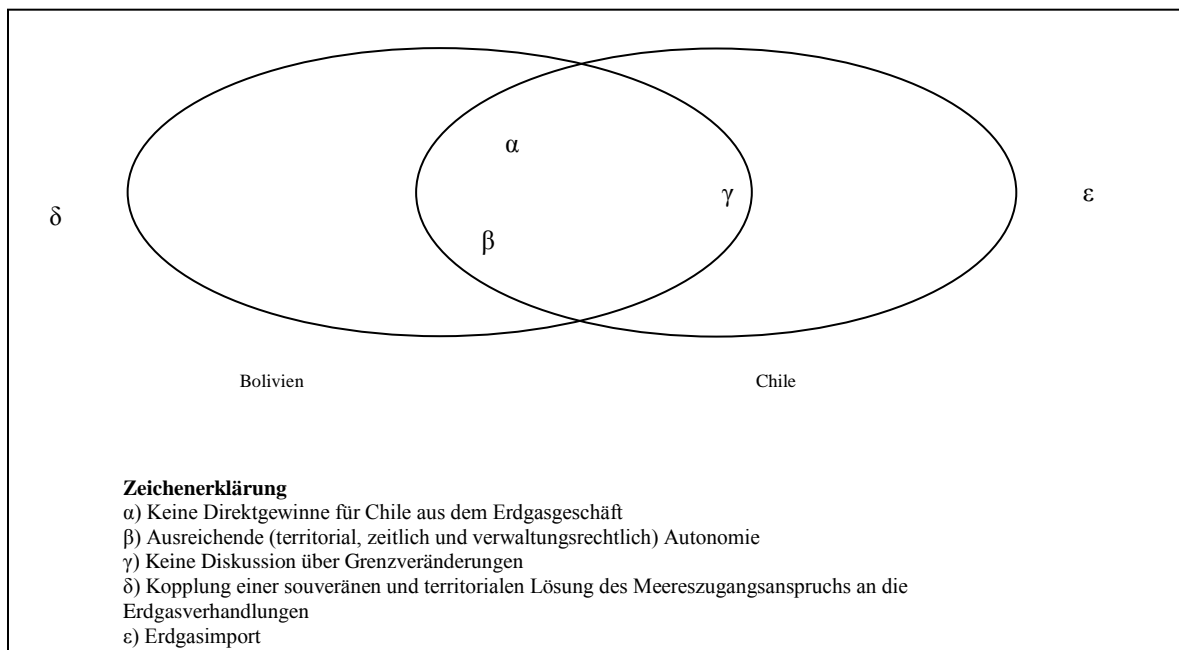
α

γ

δ

β

ε

Bolivien

Chile

**Zeichenerklärung**
α) Keine Direktgewinne für Chile aus dem Erdgasgeschäft
β) Ausreichende (territorial, zeitlich und verwaltungsrechtlich) Autonomie
γ) Keine Diskussion über Grenzveränderungen
δ) Kopplung einer souveränen und territorialen Lösung des Meereszugangsanspruchs an die Erdgasverhandlungen
ε) Erdgasimport